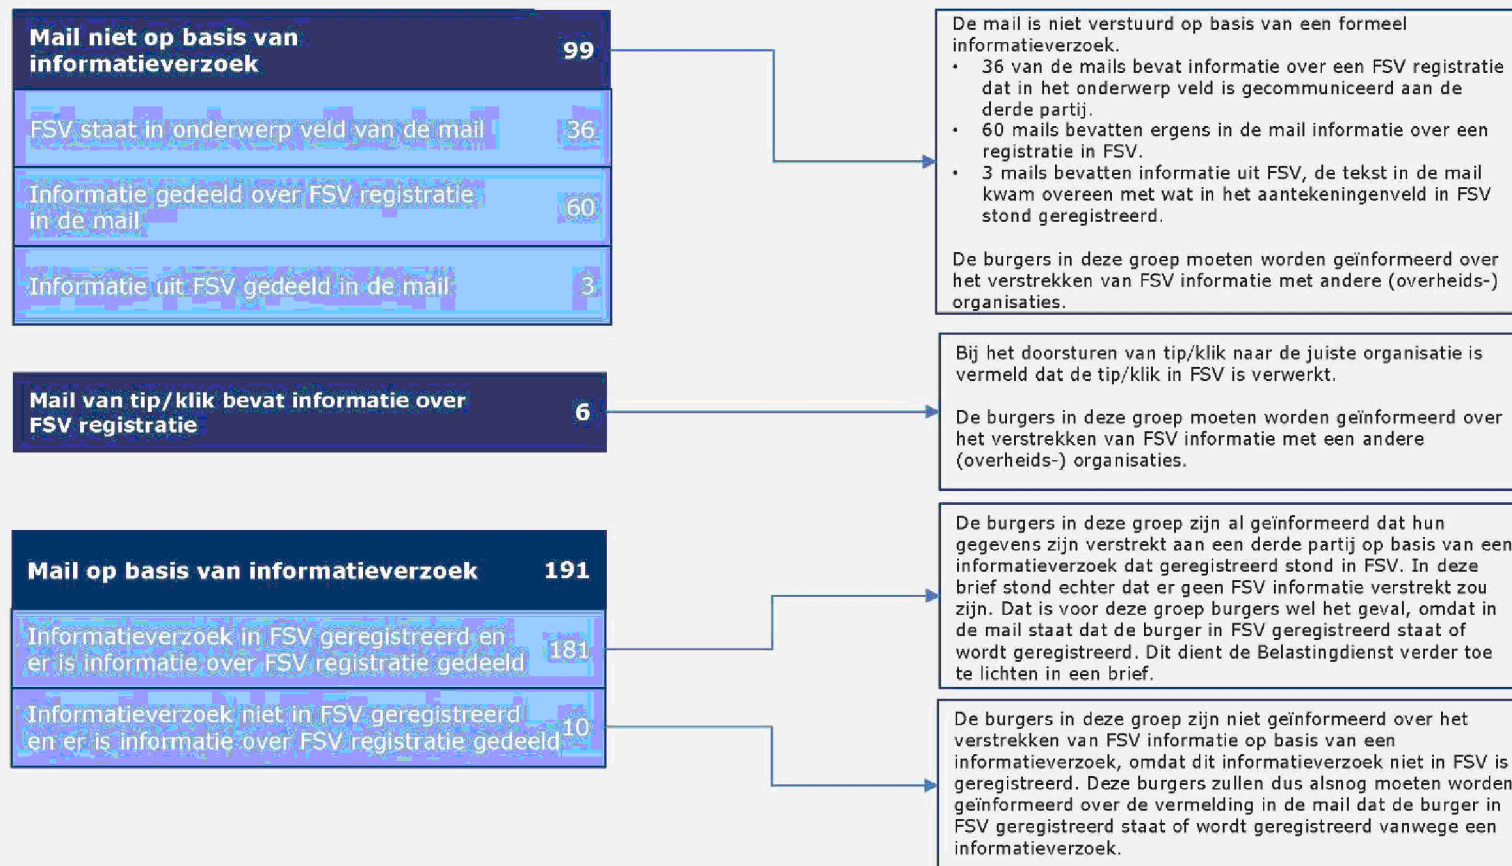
Mail niet op basis van informatieverzoek 99

FSV staat in onderwerp veld van de mail 36

Informatie gedeeld over FSV registratie in de mail 60

Informatie uit FSV gedeeld in de mail 3

De mail is niet verstuurd op basis van een formeel informatieverzoek.
• 36 van de mails bevat informatie over een FSV registratie dat in het onderwerp veld is gecommuniceerd aan de derde partij.
• 60 mails bevatten ergens in de mail informatie over een registratie in FSV.
• 3 mails bevatten informatie uit FSV, de tekst in de mail kwam overeen met wat in het aantekeningenveld in FSV stond geregistreerd.

De burgers in deze groep moeten worden geïnformeerd over het verstrekken van FSV informatie met andere (overheids-) organisaties.

Mail van tip/klik bevat informatie over FSV registratie 6

Bij het doorsturen van tip/klik naar de juiste organisatie is vermeld dat de tip/klik in FSV is verwerkt.

De burgers in deze groep moeten worden geïnformeerd over het verstrekken van FSV informatie met een andere (overheids-) organisaties.

Mail op basis van informatieverzoek 191

Informatieverzoek in FSV geregistreerd en er is informatie over FSV registratie gedeeld 181

Informatieverzoek niet in FSV geregistreerd en er is informatie over FSV registratie gedeeld 10

De burgers in deze groep zijn al geïnformeerd dat hun gegevens zijn verstrekt aan een derde partij op basis van een informatieverzoek dat geregistreerd stond in FSV. In deze brief stond echter dat er geen FSV informatie verstrekt zou zijn. Dat is voor deze groep burgers wel het geval, omdat in de mail staat dat de burger in FSV geregistreerd staat of wordt geregistreerd. Dit dient de Belastingdienst verder toe te lichten in een brief.

De burgers in deze groep zijn niet geïnformeerd over het verstrekken van FSV informatie op basis van een informatieverzoek, omdat dit informatieverzoek niet in FSV is geregistreerd. Deze burgers zullen dus alsnog moeten worden geïnformeerd over de vermelding in de mail dat de burger in FSV geregistreerd staat of wordt geregistreerd vanwege een informatieverzoek.